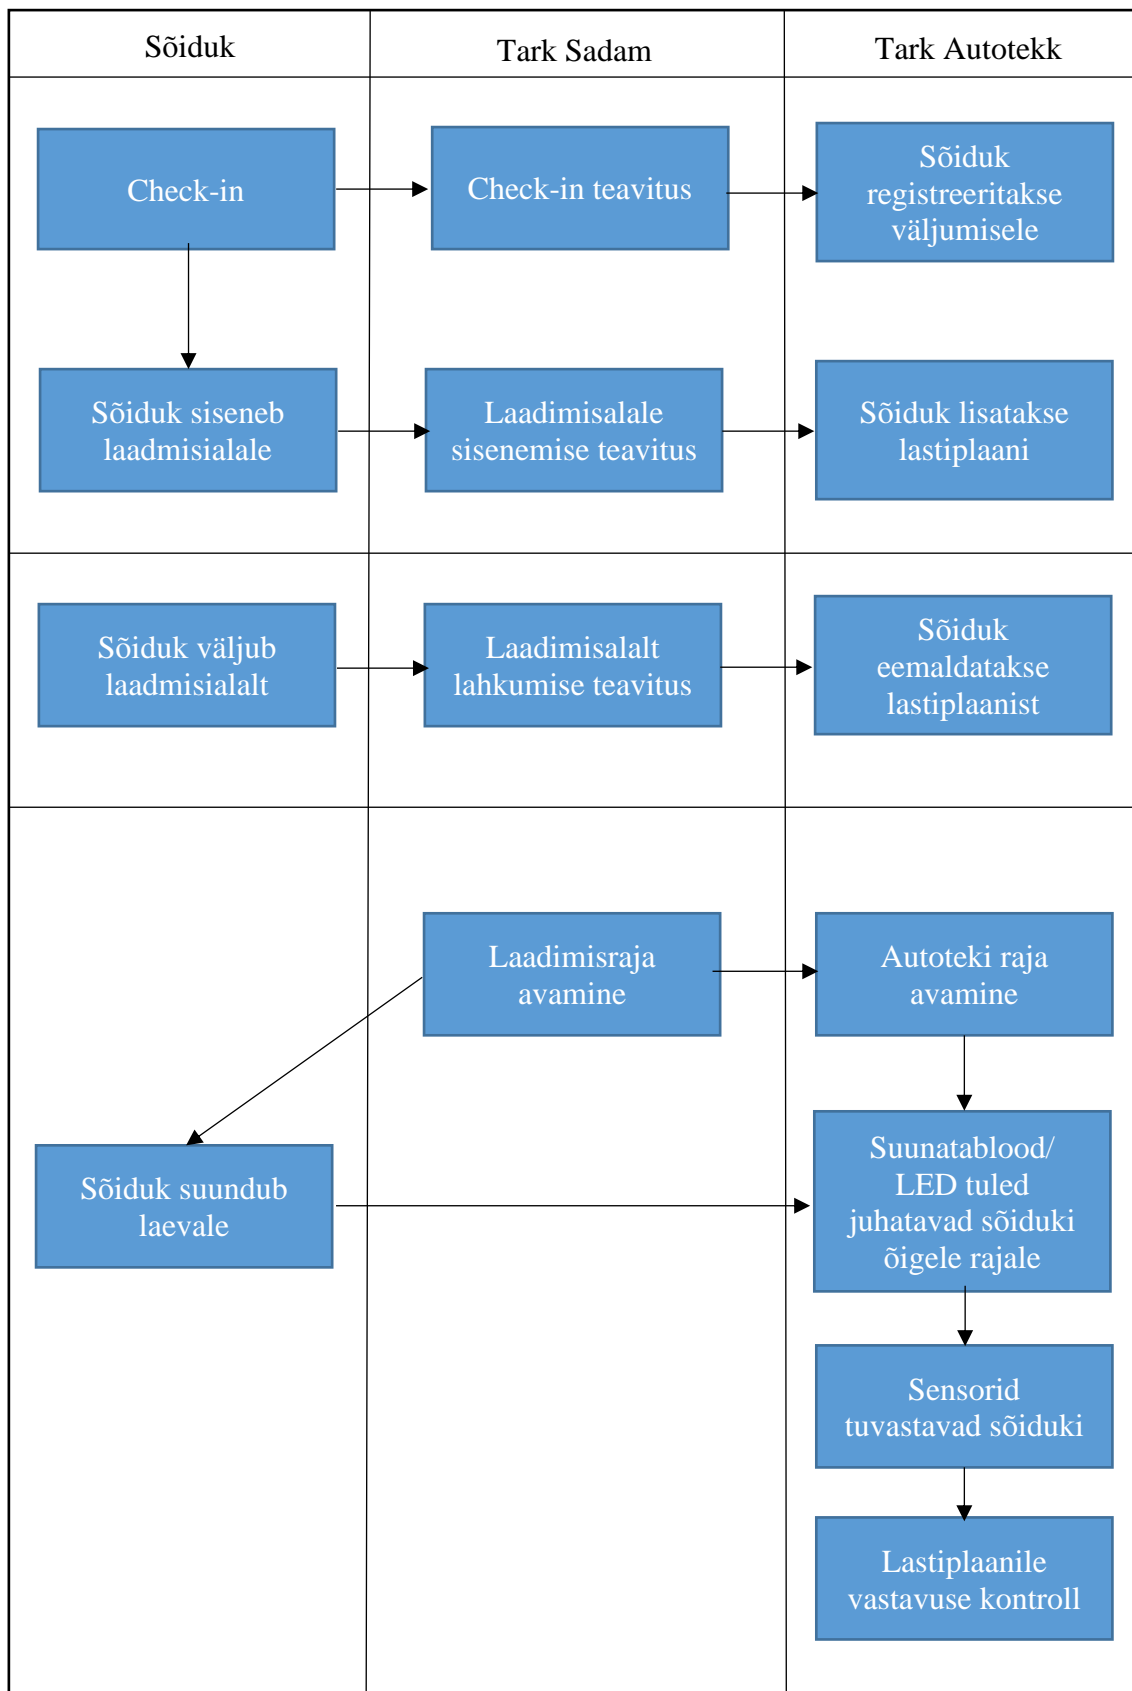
Sõiduk

Tark Sadam

Tark Autotekk

Check-in

Check-in teavitus

Sõiduk registreeritakse väljumisele

Sõiduk siseneb laadmisialale

Laadimisalale sisenemise teavitus

Sõiduk lisatakse lastiplaani

Sõiduk väljub laadmisialalt

Laadimisalalt lahkumise teavitus

Sõiduk eemaldatakse lastiplaanist

Laadimisraja avamine

Autoteki raja avamine

Sõiduk suundub laevale

Suunatablood/ LED tuled juhatavad sõiduki õigele rajale

Sensorid tuvastavad sõiduki

Lastiplaanile vastavuse kontroll